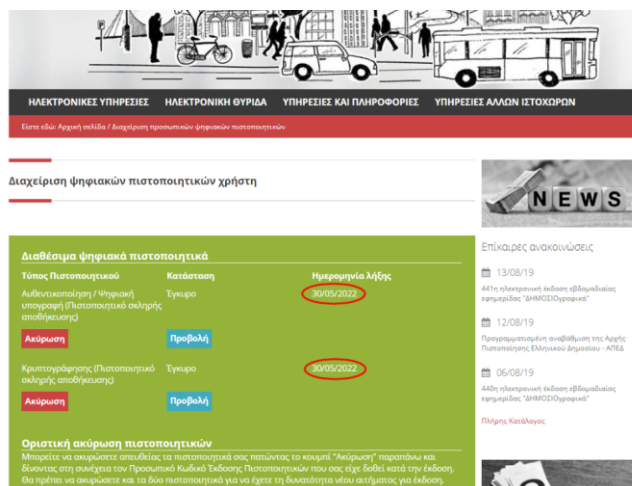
ΗΛΕΚΤΡΟΝΙΚΕΣ ΥΠΗΡΕΣΙΕΣ ΗΛΕΚΤΡΟΝΙΚΗ ΘΥΡΙΔΑ ΥΠΗΡΕΣΙΕΣ ΚΑΙ ΠΛΗΡΟΦΟΡΙΕΣ ΥΠΗΡΕΣΙΕΣ ΑΛΛΩΝ ΙΣΤΟΧΩΡΩΝ

Είστε εδώ: Αρχική σελίδα / Διαχείριση προσωπικών ψηφιακών πιστοποιητικών

Διαχείριση ψηφιακών πιστοποιητικών χρήστη

Διαθέσιμα ψηφιακά πιστοποιητικά

| Τύπος Πιστοποιητικού | Κατάσταση | Ημερομηνία λήξης |
|---|---|---|
| Αυθεντικοποίηση / Ψηφιακή υπογραφή (Πιστοποιητικό σκληρής αποθήκευσης) | Έγκυρο | 30/05/2022 |
| Ακύρωση | Προβολή | |
| Κρυπτογράφησης (Πιστοποιητικό σκληρής αποθήκευσης) | Έγκυρο | 30/05/2022 |
| Ακύρωση | Προβολή | |

Οριστική ακύρωση πιστοποιητικών
Μπορείτε να ακυρώσετε απευθείας τα πιστοποιητικά σας πατώντας το κουμπί "Ακύρωση" παραπάνω και δίνοντας στη συνέχεια τον Προσωπικό Κωδικό Έκδοσης Πιστοποιητικών που σας είχε δοθεί κατά την έκδοση. Θα πρέπει να ακυρώσετε και τα δύο πιστοποιητικά για να έχετε τη δυνατότητα νέου αιτήματος για έκδοση.

NEWS

Επίκαιρες ανακοινώσεις

13/08/19
441η ηλεκτρονική έκδοση εβδομαδιαίας εφημερίδας "ΔΗΜΟΣΙΟγραφικά"

12/08/19
Προγραμματισμένη αναβάθμιση της Αρχής Πιστοποίησης Ελληνικού Δημοσίου - ΑΠΕΔ

06/08/19
440η ηλεκτρονική έκδοση εβδομαδιαίας εφημερίδας "ΔΗΜΟΣΙΟγραφικά"

Πλήρης Κατάλογος